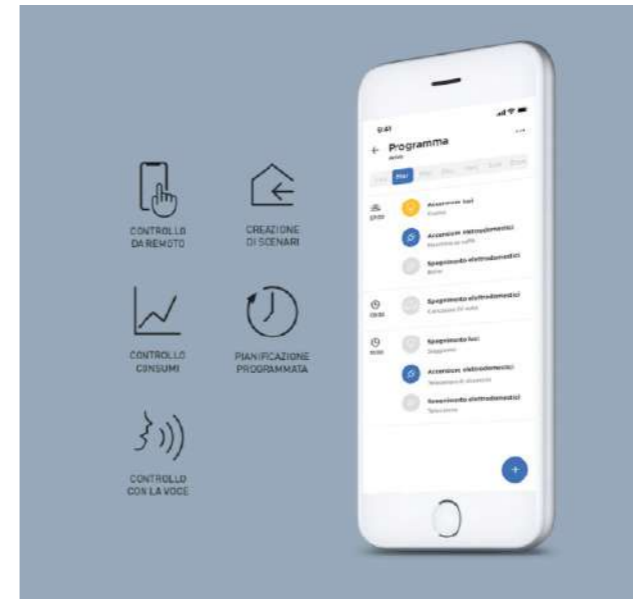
CONTROLLO DA REMOTO

CREAZIONE DI SCENARI

CONTROLLO CONSUMI

PIANIFICAZIONE PROGRAMMATA

CONTROLLO CON LA VOCE

9:41

Programma

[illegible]

Accensione luci

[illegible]

Accensione elettrodomestici

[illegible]

Spegnimento elettrodomestici

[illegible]

Spegnimento elettrodomestici

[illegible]

Spegnimento luci

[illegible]

Accensione elettrodomestici

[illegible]

Spegnimento elettrodomestici

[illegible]

+